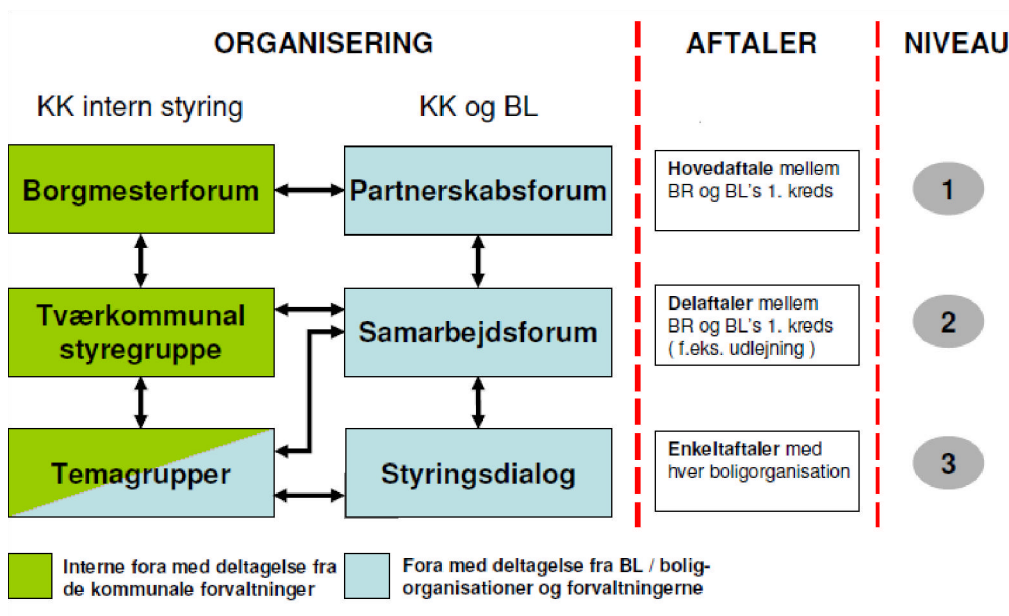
ORGANISERING

AFTALER

NIVEAU

KK intern styring

KK og BL

Borgmesterforum

Partnerskabsforum

Hovedaftale mellem BR og BL's 1. kreds

1

Tværkommunal styregruppe

Samarbejdsforum

Delaftaler mellem BR og BL's 1. kreds ( f.eks. udlejning )

2

Temagrupper

Styringsdialog

Enkeltaftaler med hver boligorganisation

3

Interne fora med deltagelse fra de kommunale forvaltninger

Fora med deltagelse fra BL / boligorganisationer og forvaltningerne